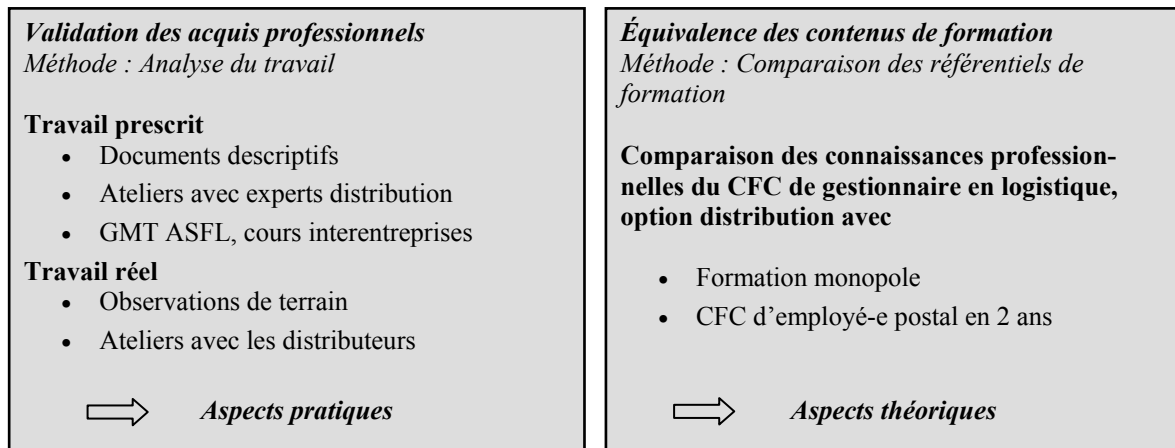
*Validation des acquis professionnels*
*Méthode : Analyse du travail*

**Travail prescrit**
- Documents descriptifs
- Ateliers avec experts distribution
- GMT ASFL, cours interentreprises

**Travail réel**
- Observations de terrain
- Ateliers avec les distributeurs

*Aspects pratiques*

*Équivalence des contenus de formation*
*Méthode : Comparaison des référentiels de formation*

**Comparaison des connaissances professionnelles du CFC de gestionnaire en logistique, option distribution avec**

- Formation monopole
- CFC d'employé-e postal en 2 ans

*Aspects théoriques*